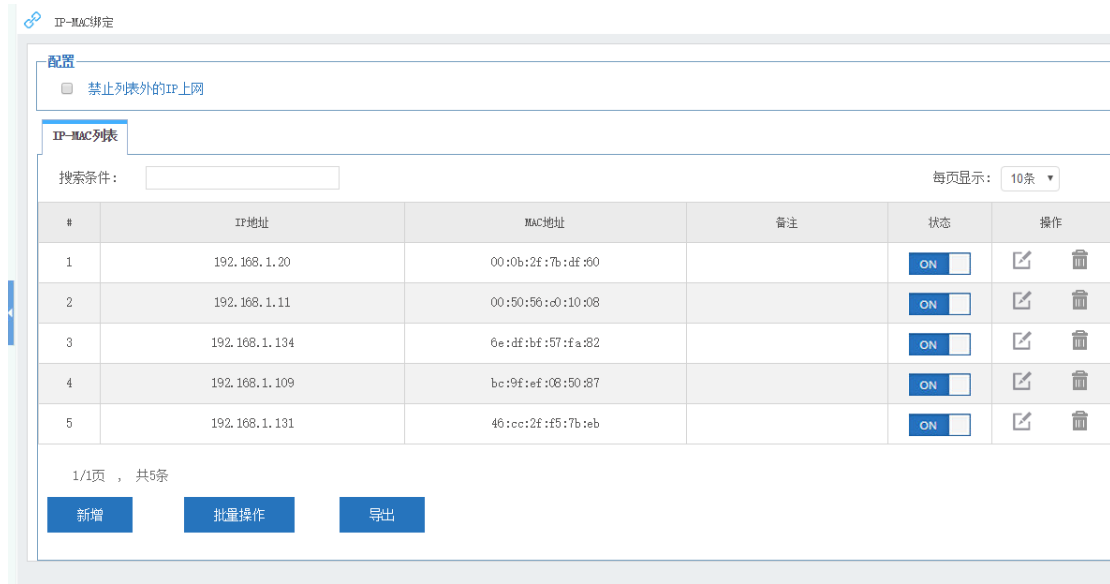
IP-MAC绑定

配置

禁止列表外的IP上网

IP-MAC列表

搜索条件：

每页显示： 10条

| # | IP地址 | MAC地址 | 备注 | 状态 | 操作 |
|---|---|---|---|---|---|
| 1 | 192.168.1.20 | 00:0b:2f:7b:df:60 | | ON | |
| 2 | 192.168.1.11 | 00:50:56:c0:10:08 | | ON | |
| 3 | 192.168.1.134 | 6e:df:bf:57:fa:82 | | ON | |
| 4 | 192.168.1.109 | bc:9f:ef:08:50:87 | | ON | |
| 5 | 192.168.1.131 | 46:cc:2f:f5:7b:eb | | ON | |

1/1页 ， 共5条

新增 批量操作 导出